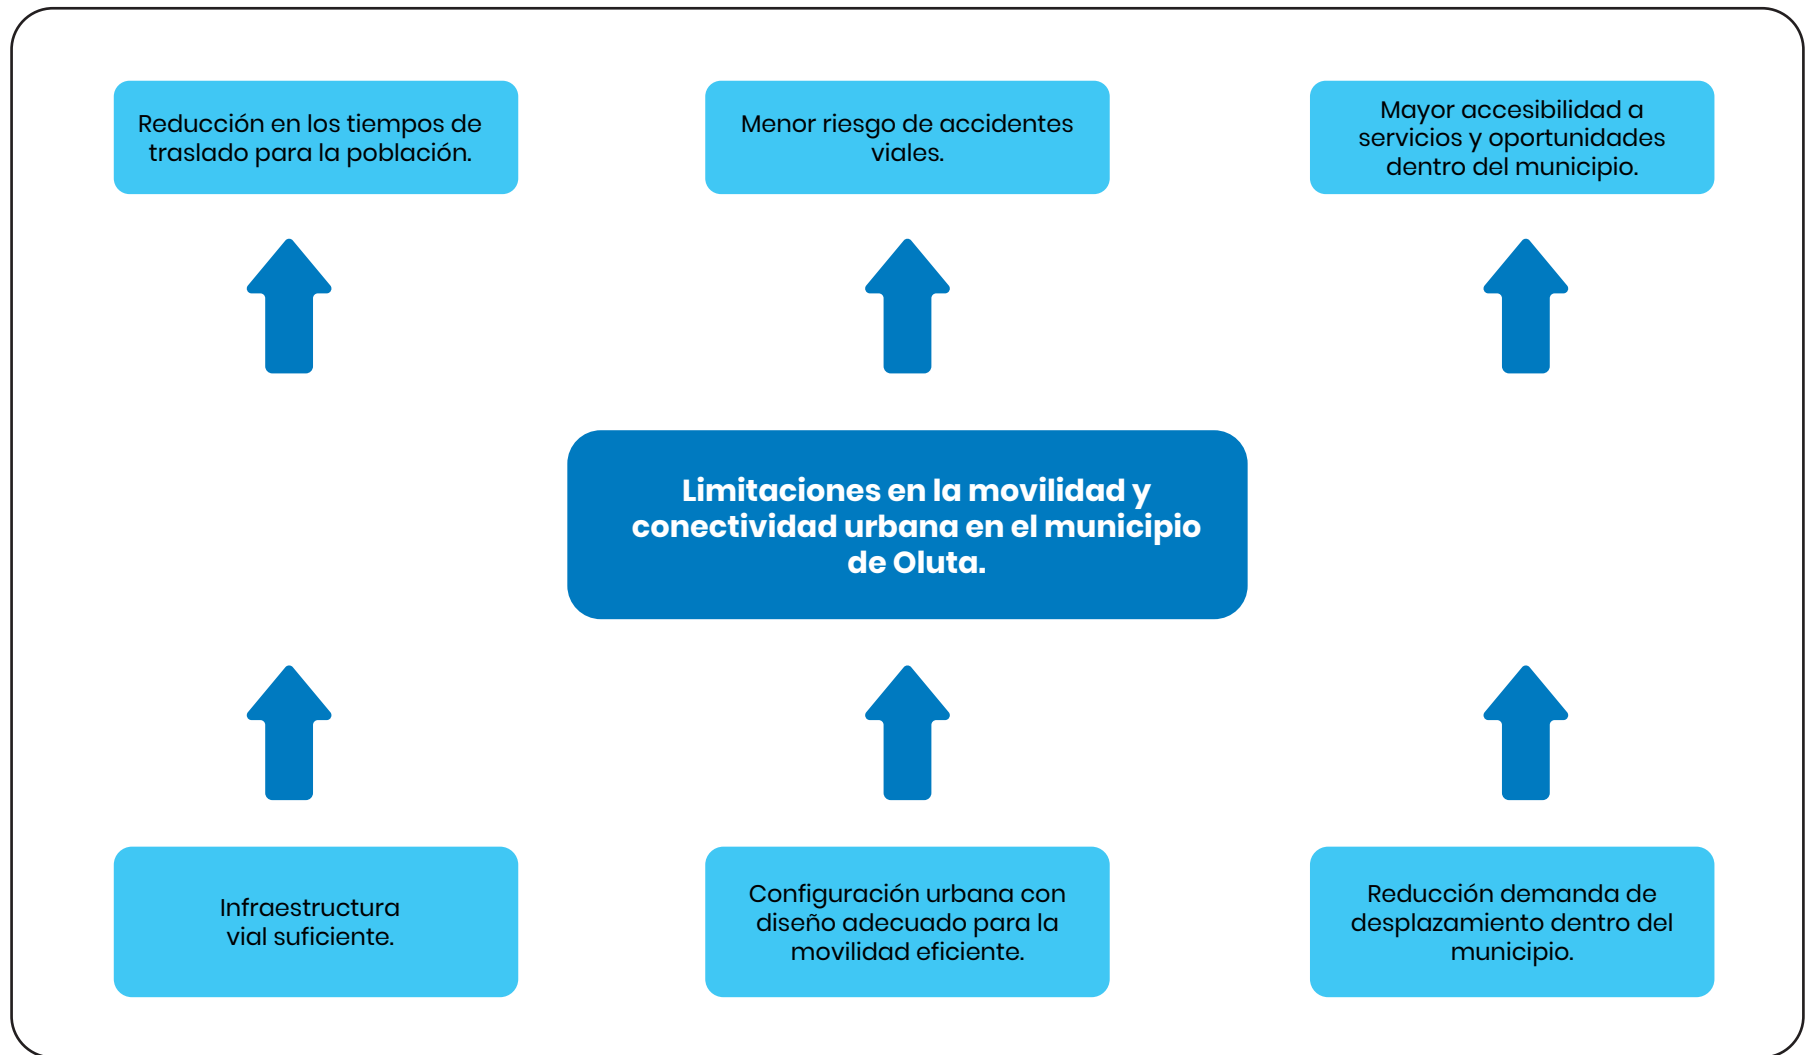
Reducción en los tiempos de traslado para la población.

Menor riesgo de accidentes viales.

Mayor accesibilidad a servicios y oportunidades dentro del municipio.

Limitaciones en la movilidad y conectividad urbana en el municipio de Oluta.

Infraestructura vial suficiente.

Configuración urbana con diseño adecuado para la movilidad eficiente.

Reducción demanda de desplazamiento dentro del municipio.